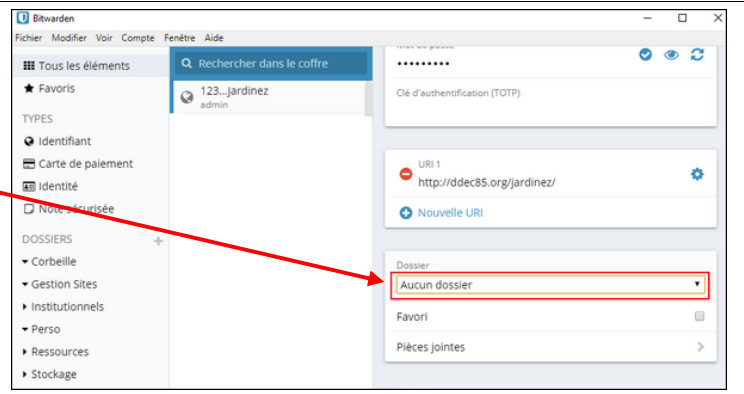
Bitwarden

Fichier Modifier Voir Compte Fenêtre Aide

Tous les éléments
Favoris

TYPES
Identifiant
Carte de paiement
Identité
Note sécurisée

DOSSIERS
Corbeille
Gestion Sites
Institutionnels
Perso
Ressources
Stockage

Rechercher dans le coffre

123...jardinez
admin

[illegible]
•••••••••

Clé d'authentification (TOTP)

URI 1
http://ddec85.org/jardinez/

Nouvelle URI

Dossier
Aucun dossier

Favori

Pièces jointes